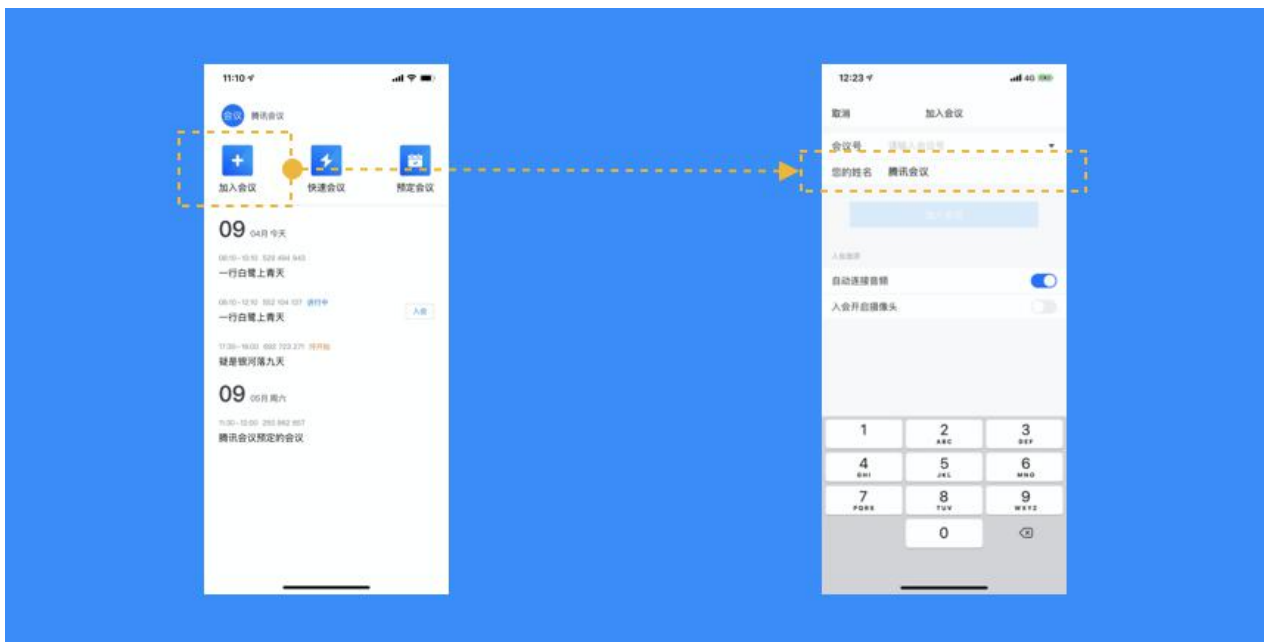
11:10

会议 腾讯会议

加入会议

快速会议

预定会议

09 04月 今天

08:10~10:10 520 494 943

一行白鹭上青天

08:10~12:10 552 104 107 进行中

一行白鹭上青天

入会

17:30~18:00 692 723 371 待开始

疑是银河落九天

09 05月 周六

11:30~12:00 293 862 857

腾讯会议预定的会议

12:23

4G

取消

加入会议

会议号 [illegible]

您的姓名 腾讯会议

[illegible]

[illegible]

自动连接音频

入会开启摄像头

1

2 ABC

3 DEF

4 GHI

5 JKL

6 MNO

7 PQRS

8 TUV

9 WXYZ

0